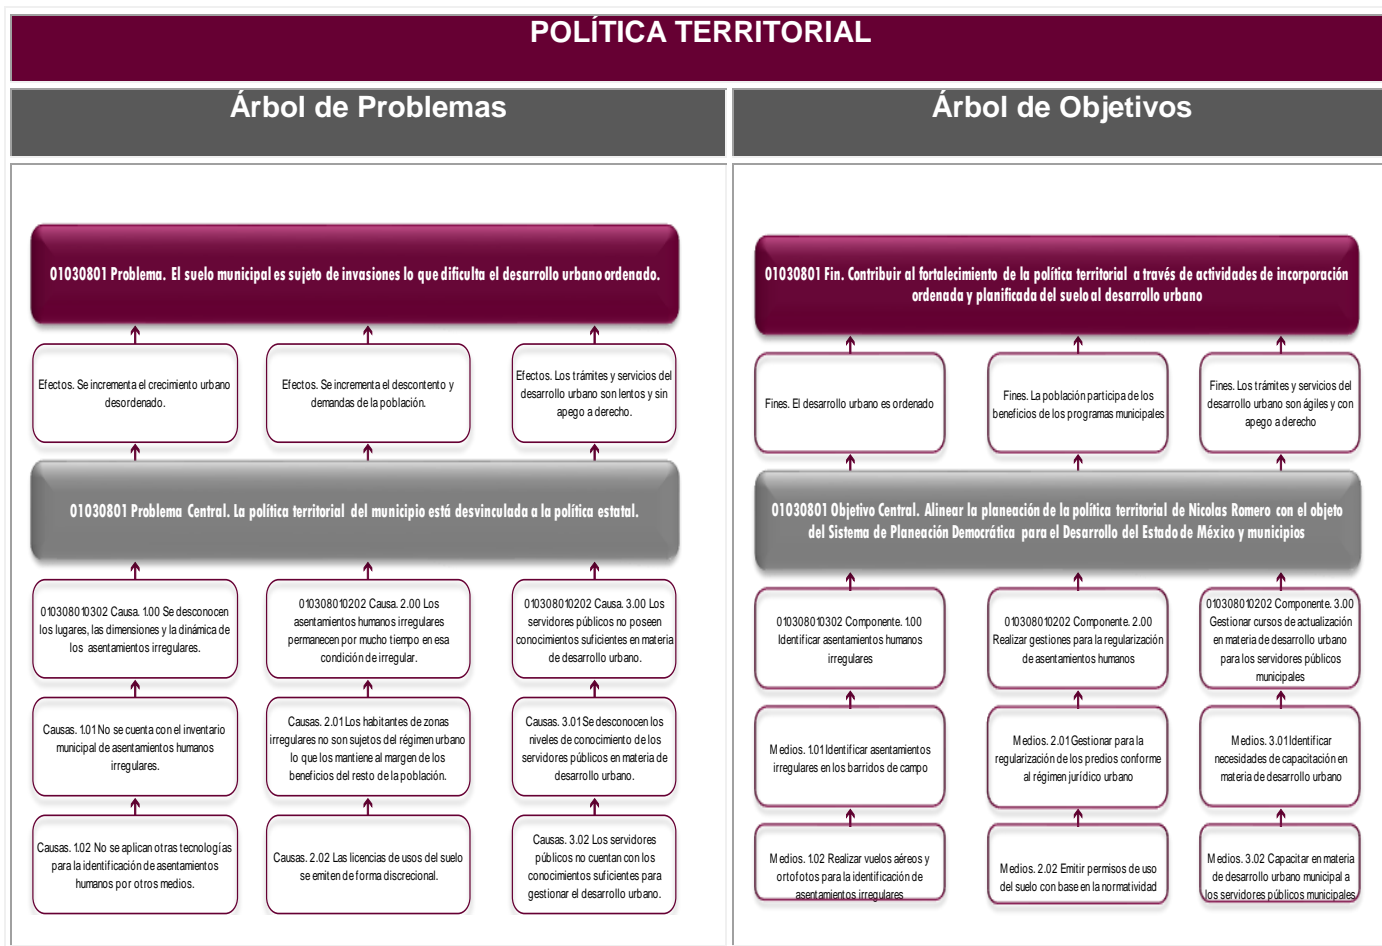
POLÍTICA TERRITORIAL

Árbol de Problemas

01030801 Problema. El suelo municipal es sujeto de invasiones lo que dificulta el desarrollo urbano ordenado.

Efectos. Se incrementa el crecimiento urbano desordenado.

Efectos. Se incrementa el descontento y demandas de la población.

Efectos. Los trámites y servicios del desarrollo urbano son lentos y sin apego a derecho.

01030801 Problema Central. La política territorial del municipio está desvinculada a la política estatal.

0103080103002 Causa. 1.00 Se desconocen los lugares, las dimensiones y la dinámica de los asentamientos irregulares.

010308010202 Causa. 2.00 Los asentamientos humanos irregulares permanecen por mucho tiempo en esa condición de irregular.

010308010202 Causa. 3.00 Los servidores públicos no poseen conocimientos suficientes en materia de desarrollo urbano.

Causas. 1.01 No se cuenta con el inventario municipal de asentamientos humanos irregulares.

Causas. 2.01 Los habitantes de zonas irregulares no son sujetos del régimen urbano lo que los mantiene al margen de los beneficios del resto de la población.

Causas. 3.01 Se desconocen los niveles de conocimiento de los servidores públicos en materia de desarrollo urbano.

Causas. 1.02 No se aplican otras tecnologías para la identificación de asentamientos humanos por otros medios.

Causas. 2.02 Las licencias de usos del suelo se emiten de forma discrecional.

Causas. 3.02 Los servidores públicos no cuentan con los conocimientos suficientes para gestionar el desarrollo urbano.

Árbol de Objetivos

01030801 Fin. Contribuir al fortalecimiento de la política territorial a través de actividades de incorporación ordenada y planificada del suelo al desarrollo urbano

Fines. El desarrollo urbano es ordenado

Fines. La población participa de los beneficios de los programas municipales

Fines. Los trámites y servicios del desarrollo urbano son ágiles y con apego a derecho

01030801 Objetivo Central. Alinear la planeación de la política territorial de Nicolas Romero con el objeto del Sistema de Planeación Democrática para el Desarrollo del Estado de México y municipios

010308010302 Componente. 1.00 Identificar asentamientos humanos irregulares

010308010202 Componente. 2.00 Realizar gestiones para la regularización de asentamientos humanos

010308010202 Componente. 3.00 Gestionar cursos de actualización en materia de desarrollo urbano para los servidores públicos municipales

Medios. 1.01 Identificar asentamientos irregulares en los barridos de campo

Medios. 2.01 Gestionar para la regularización de los predios conforme al régimen jurídico urbano

Medios. 3.01 Identificar necesidades de capacitación en materia de desarrollo urbano

Medios. 1.02 Realizar vuelos aéreos y ortofotos para la identificación de asentamientos irregulares

Medios. 2.02 Emitir permisos de uso del suelo con base en la normatividad

Medios. 3.02 Capacitar en materia de desarrollo urbano municipal a los servidores públicos municipales